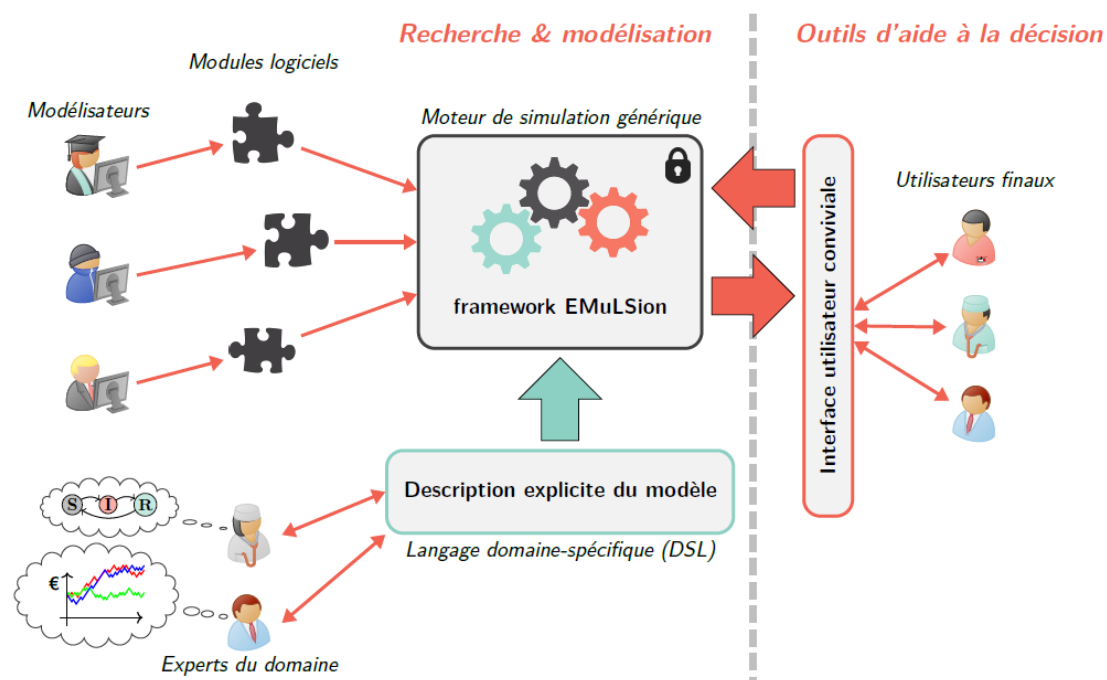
Recherche & modélisation

Outils d'aide à la décision

Modules logiciels

Modélisateurs

Moteur de simulation générique

framework EMuLSion

Interface utilisateur conviviale

Utilisateurs finaux

S I R

€

Description explicite du modèle

Langage domaine-spécifique (DSL)

Experts du domaine